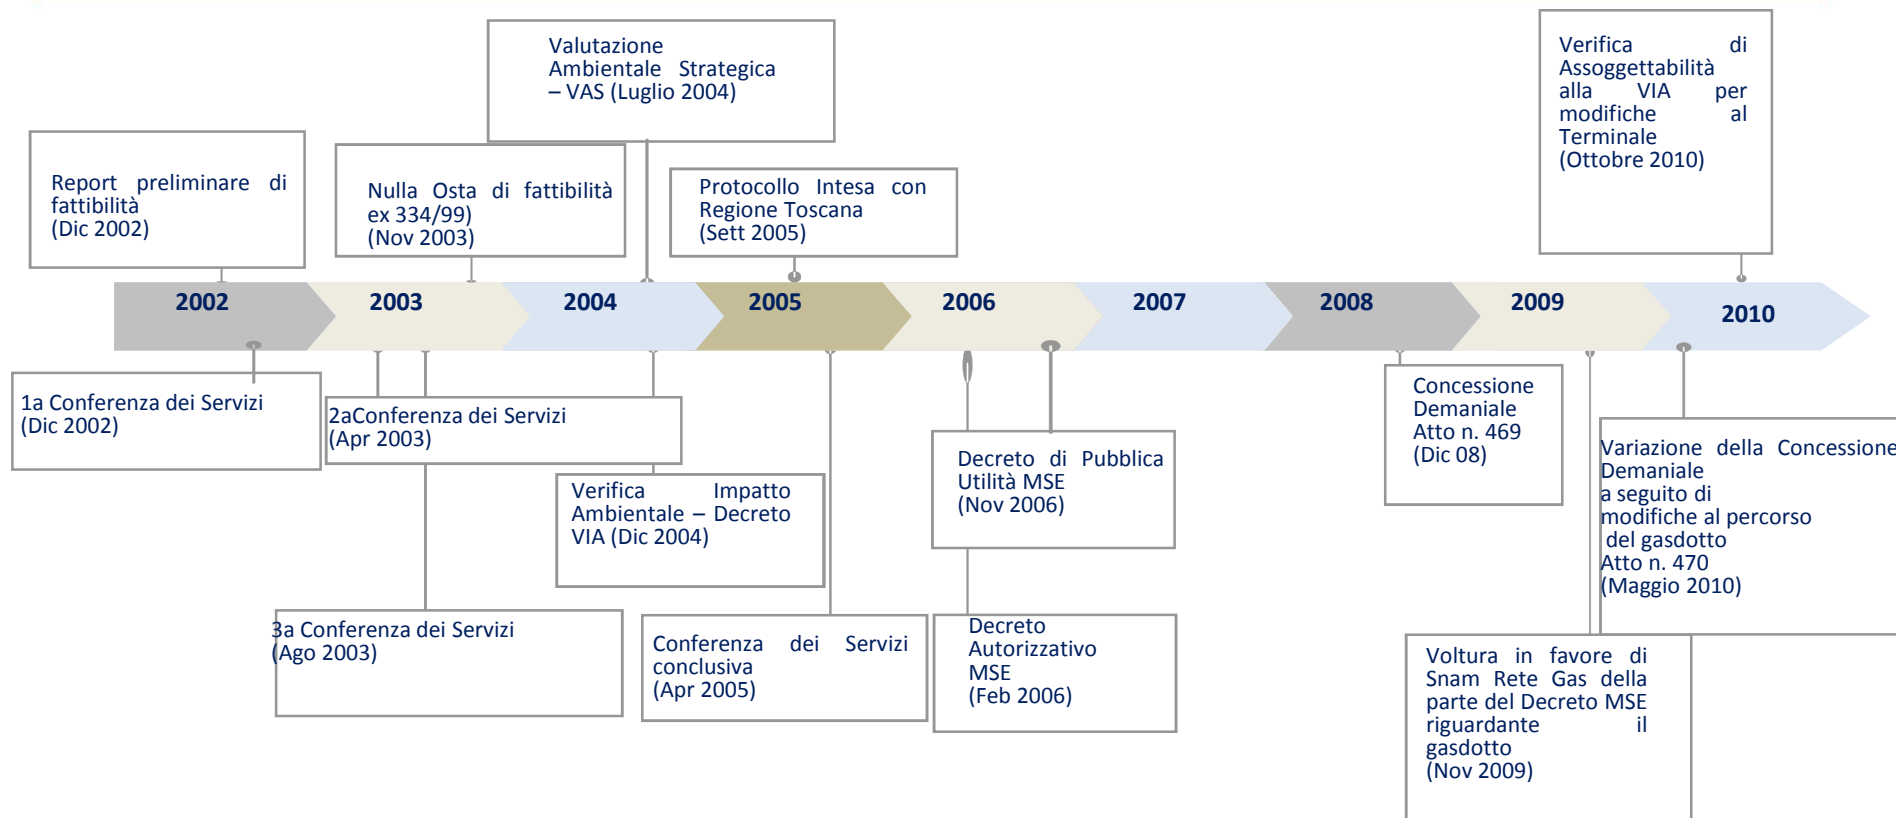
Valutazione Ambientale Strategica – VAS (Luglio 2004)

Verifica di Assoggettabilità alla VIA per modifiche al Terminale (Ottobre 2010)

Report preliminare di fattibilità (Dic 2002)

Nulla Osta di fattibilità ex 334/99) (Nov 2003)

Protocollo Intesa con Regione Toscana (Sett 2005)

2002 2003 2004 2005 2006 2007 2008 2009 2010

1a Conferenza dei Servizi (Dic 2002)

2aConferenza dei Servizi (Apr 2003)

Verifica Impatto Ambientale – Decreto VIA (Dic 2004)

Decreto di Pubblica Utilità MSE (Nov 2006)

Concessione Demaniale Atto n. 469 (Dic 08)

Variazione della Concessione Demaniale a seguito di modifiche al percorso del gasdotto Atto n. 470 (Maggio 2010)

3a Conferenza dei Servizi (Ago 2003)

Conferenza dei Servizi conclusiva (Apr 2005)

Decreto Autorizzativo MSE (Feb 2006)

Voltura in favore di Snam Rete Gas della parte del Decreto MSE riguardante il gasdotto (Nov 2009)